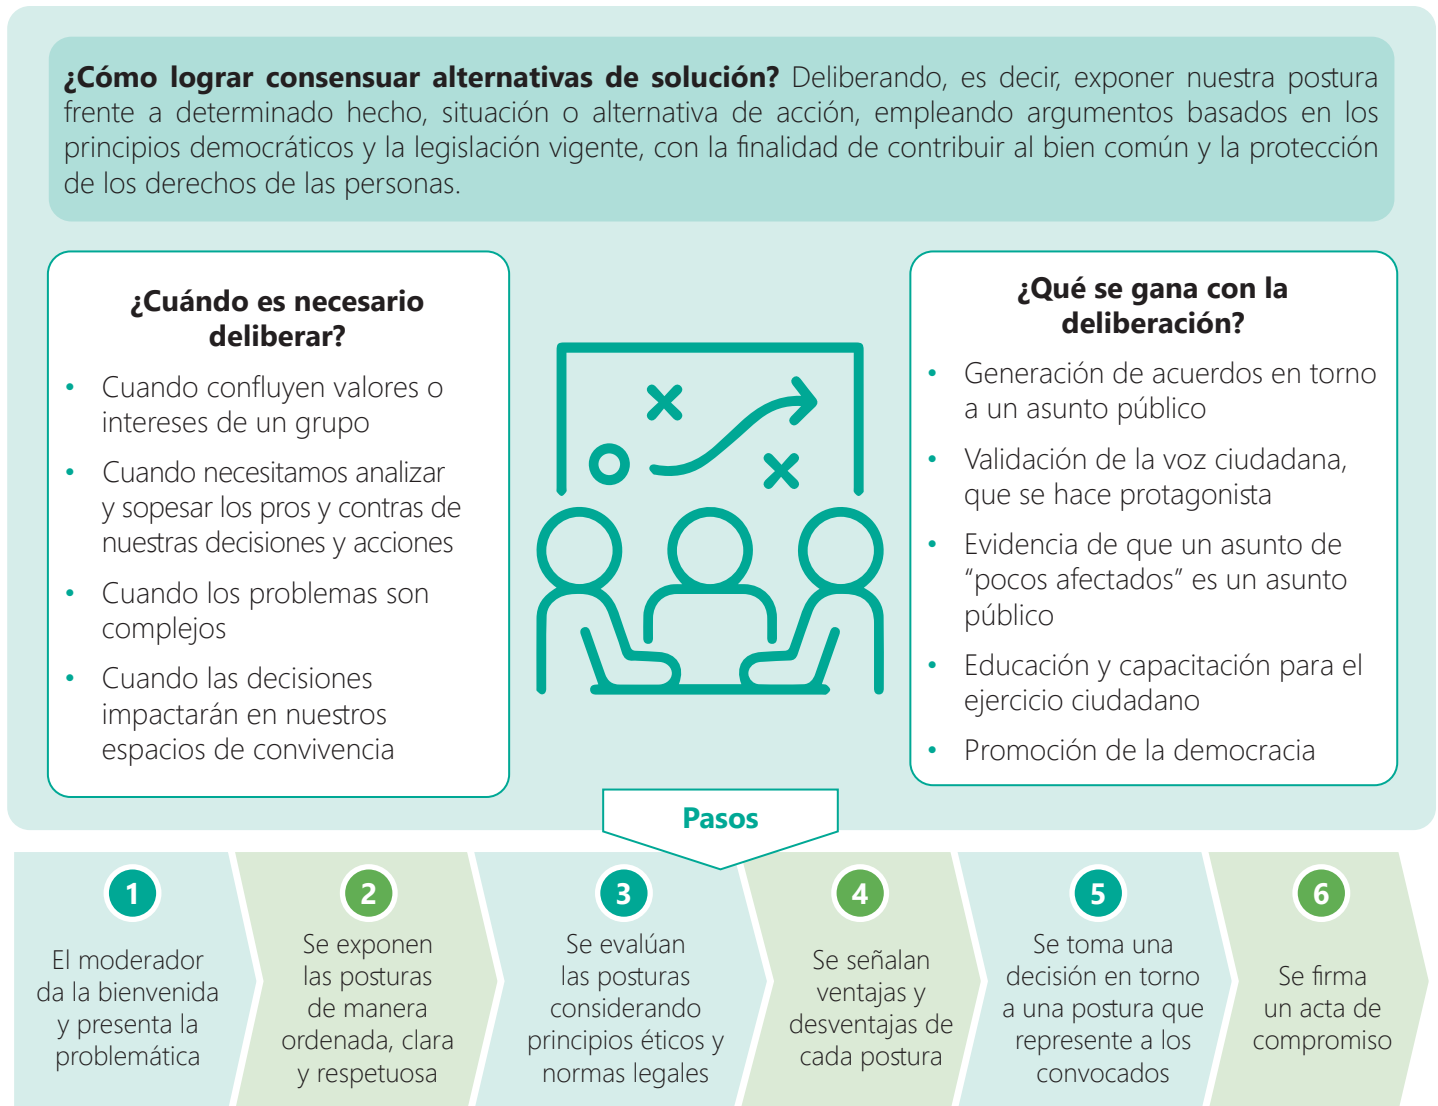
**¿Cómo lograr consensuar alternativas de solución?** Deliberando, es decir, exponer nuestra postura frente a determinado hecho, situación o alternativa de acción, empleando argumentos basados en los principios democráticos y la legislación vigente, con la finalidad de contribuir al bien común y la protección de los derechos de las personas.

**¿Cuándo es necesario deliberar?**

- Cuando confluyen valores o intereses de un grupo
- Cuando necesitamos analizar y sopesar los pros y contras de nuestras decisiones y acciones
- Cuando los problemas son complejos
- Cuando las decisiones impactarán en nuestros espacios de convivencia

**¿Qué se gana con la deliberación?**

- Generación de acuerdos en torno a un asunto público
- Validación de la voz ciudadana, que se hace protagonista
- Evidencia de que un asunto de "pocos afectados" es un asunto público
- Educación y capacitación para el ejercicio ciudadano
- Promoción de la democracia

**Pasos**

1 El moderador da la bienvenida y presenta la problemática

2 Se exponen las posturas de manera ordenada, clara y respetuosa

3 Se evalúan las posturas considerando principios éticos y normas legales

4 Se señalan ventajas y desventajas de cada postura

5 Se toma una decisión en torno a una postura que represente a los convocados

6 Se firma un acta de compromiso